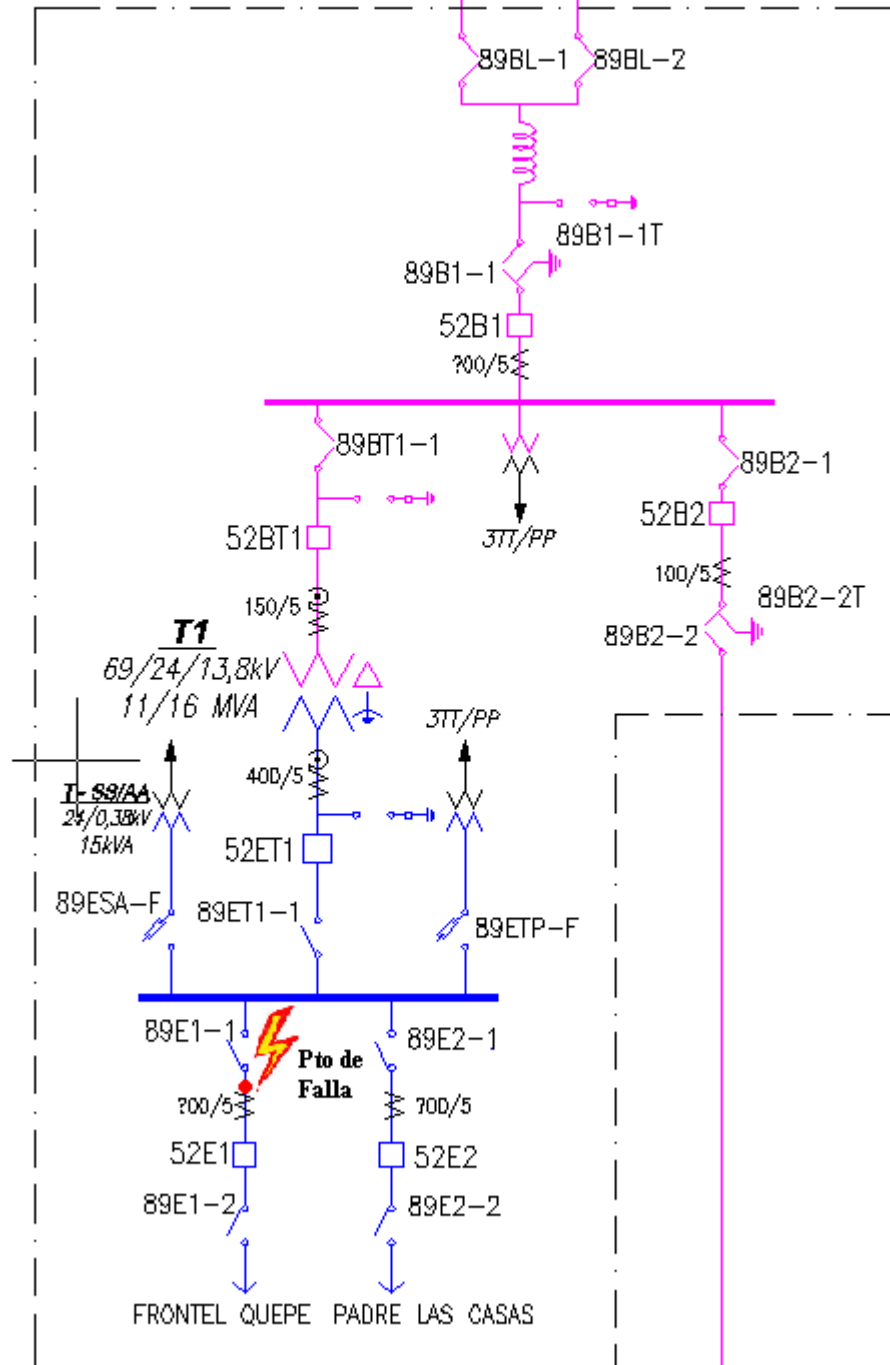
89BL-1 89BL-2

89B1-1T

89B1-1

52B1

?00/5

89BT1-1

89B2-1

52BT1

3TT/PP

52B2

100/5

89B2-2T

150/5

89B2-2

T1

69/24/13,8kV

11/16 MVA

3TT/PP

400/5

T-SS/AA

24/0,38kV

15kVA

52ET1

89ESA-F

89ET1-1

89ETP-F

89E1-1

Pto de Falla

89E2-1

?00/5

700/5

52E1

52E2

89E1-2

89E2-2

FRONTEL QUEPE PADRE LAS CASAS